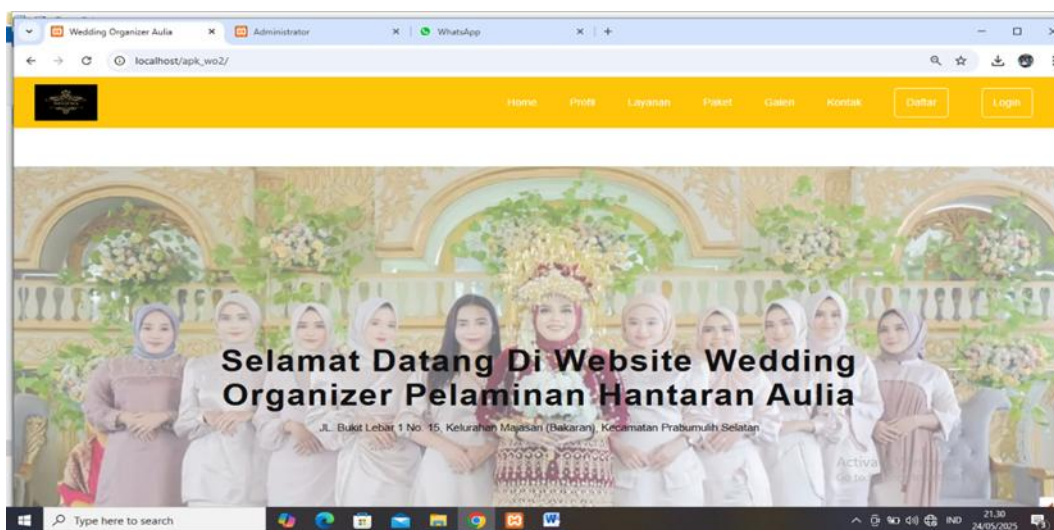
Wedding Organizer Aulia × Administrator × WhatsApp × +

localhost/apk_wo2/

Home Profil Layanan Paket Galeri Kontak Daftar Login

Selamat Datang Di Website Wedding Organizer Pelaminan Hantaran Aulia

JL. Bukit Lebar 1 No. 15, Kelurahan Majasan (Bakaran), Kecamatan Prabumulih Selatan

Activa
Go to

Type here to search

IND 21.30 24/05/2025